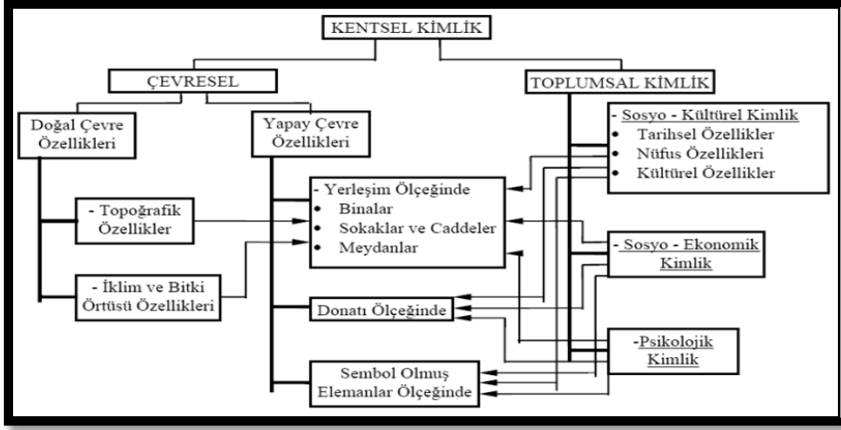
KENTSEL KİMLİK

ÇEVRESEL

TOPLUMSAL KİMLİK

Doğal Çevre Özellikleri

Yapay Çevre Özellikleri

- Sosyo - Kültürel Kimlik
• Tarihsel Özellikler
• Nüfus Özellikleri
• Kültürel Özellikler

- Topoğrafik Özellikler

- Yerleşim Ölçeğinde
• Binalar
• Sokaklar ve Caddeler
• Meydanlar

- Sosyo - Ekonomik Kimlik

- İklim ve Bitki Örtüsü Özellikleri

Donatı Ölçeğinde

-Psikolojik Kimlik

Sembol Olmuş Elemanlar Ölçeğinde